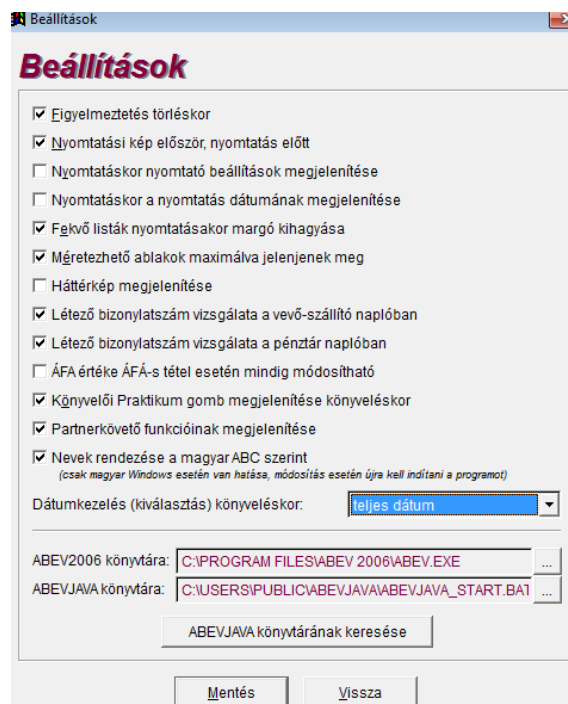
Beállítások

Beállítások

☑ Figyelmeztetés törléskor
☑ Nyomtatási kép először, nyomtatás előtt
☐ Nyomtatáskor nyomtató beállítások megjelenítése
☐ Nyomtatáskor a nyomtatás dátumának megjelenítése
☑ Fekvő listák nyomtatásakor margó kihagyása
☑ Méretezhető ablakok maximálva jelenjenek meg
☐ Háttérkép megjelenítése
☑ Létező bizonylatszám vizsgálata a vevő-szállító naplóban
☑ Létező bizonylatszám vizsgálata a pénztár naplóban
☐ ÁFA értéke ÁFÁ-s tétel esetén mindig módosítható
☑ Könyvelői Praktikum gomb megjelenítése könyveléskor
☑ Partnerkövető funkcióinak megjelenítése
☑ Nevek rendezése a magyar ABC szerint
(csak magyar Windows esetén van hatása, módosítás esetén újra kell indítani a programot)

Dátumkezelés (kiválasztás) könyveléskor: teljes dátum

ABEV2006 könyvtára: C:\PROGRAM FILES\ABEV 2006\ABEV.EXE ...
ABEVJAVA könyvtára: C:\USERS\PUBLIC\ABEVJAVA\ABEVJAVA_START.BAT ...

ABEVJAVA könyvtárának keresése

Mentés Vissza